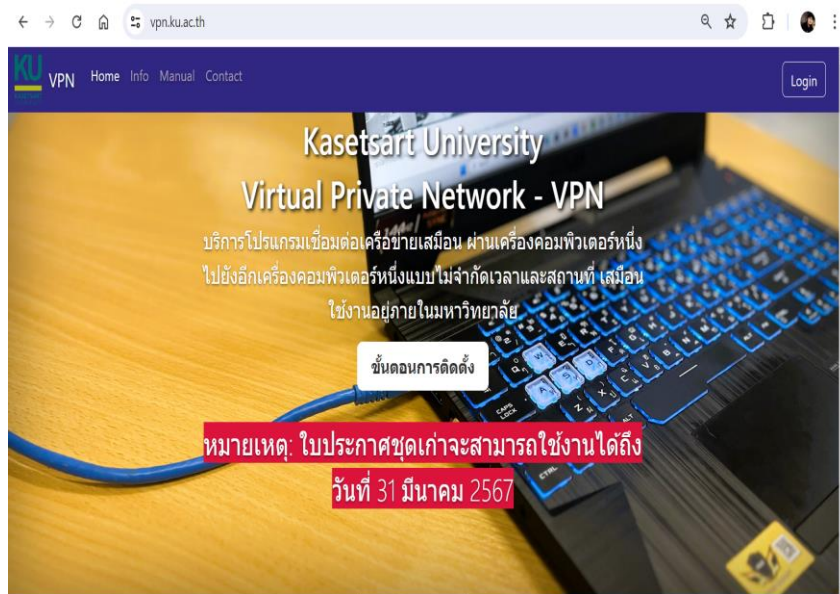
vpn.ku.ac.th

KU VPN Home Info Manual Contact

Login

Kasetsart University
Virtual Private Network - VPN

บริการโปรแกรมเชื่อมต่อเครือข่ายเสมือน ผ่านเครื่องคอมพิวเตอร์หนึ่ง ไปยังอีกเครื่องคอมพิวเตอร์หนึ่งแบบไม่จำกัดเวลาและสถานที่ เสมือนใช้งานอยู่ภายในมหาวิทยาลัย

ขั้นตอนการติดตั้ง

หมายเหตุ: ใบประกาศชุดเก่าจะสามารถใช้งานได้ถึง
วันที่ 31 มีนาคม 2567